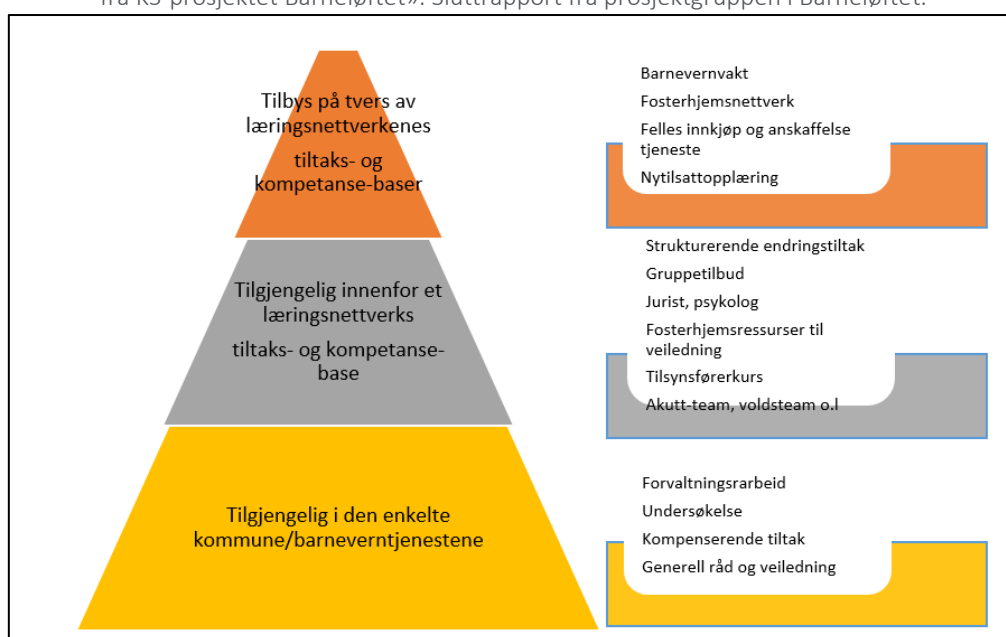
fra KS-prosjektet Barneløftet». Sluttrapport fra prosjektgruppen i Barneløftet.

Tilbys på tvers av læringsnettverkenes

tiltaks- og kompetanse-baser

Barnevernvakt

Fosterhjemsnettverk

Felles innkjøp og anskaffelse tjeneste

Nytilsattopplæring

Tilgjengelig innenfor et læringsnettverks

tiltaks- og kompetanse-base

Strukturerende endringstiltak

Gruppetilbud

Jurist, psykolog

Fosterhjemsressurser til veiledning

Tilsynsførerkurs

Akutt-team, voldsteam o.l

Tilgjengelig i den enkelte kommune/barneverntjenestene

Forvaltningsarbeid

Undersøkelse

Kompenserende tiltak

Generell råd og veiledning